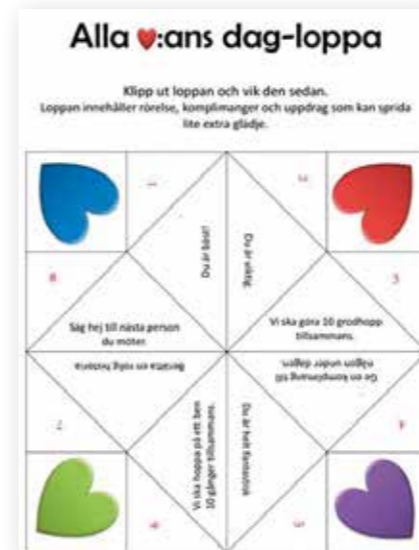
Alla ♥:ans dag-loppa

Klipp ut loppan och vik den sedan.
Loppan innehåller rörelse, komplimanger och uppdrag som kan sprida lite extra glädje.

1

Du är bäst!

Du är viktig.

2

8

3

Säg hej till nästa person du möter.

Vi ska göra 10 grodhopp tillsammans.

Berätta en rolig historia

Ge en komplimang till någon under dagen.

7

Vi ska hoppa på ett ben 10 gånger tillsammans.

Du är helt fantastisk

4

6

5